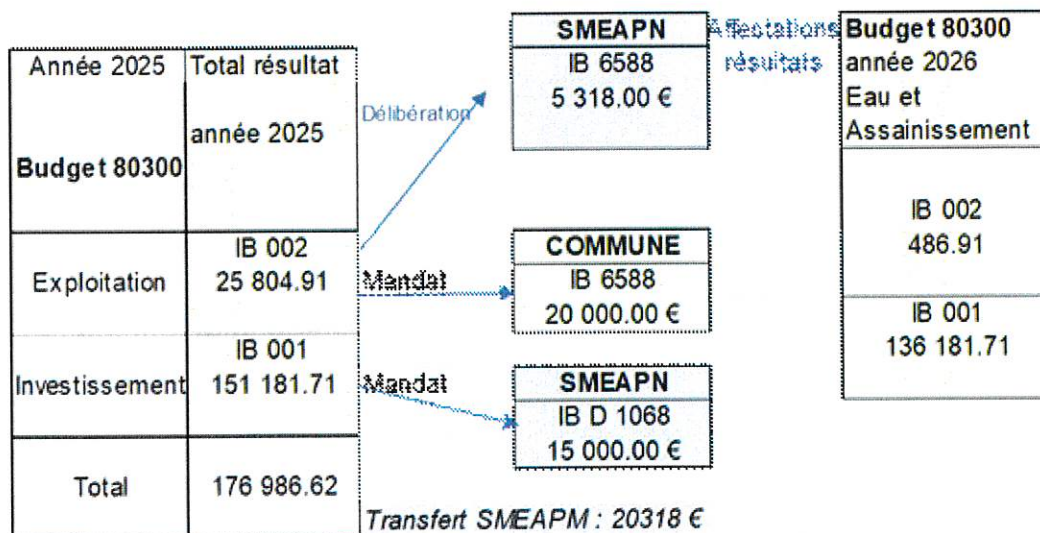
| Année 2025 Budget 80300 | Total résultat année 2025 |
|---|---|
| Exploitation | IB 002 25 804.91 |
| Investissement | IB 001 151 181.71 |
| Total | 176 986.62 |

Délibération

| SMEAPN |
|---|
| IB 6588 5 318.00 € |

Affectations résultats

| Budget 80300 année 2026 Eau et Assainissement |
|---|
| IB 002 486.91 |
| IB 001 136 181.71 |

Mandat

| COMMUNE |
|---|
| IB 6588 20 000.00 € |

Mandat

| SMEAPN |
|---|
| IB D 1068 15 000.00 € |

Transfert SMEAPM : 20318 €